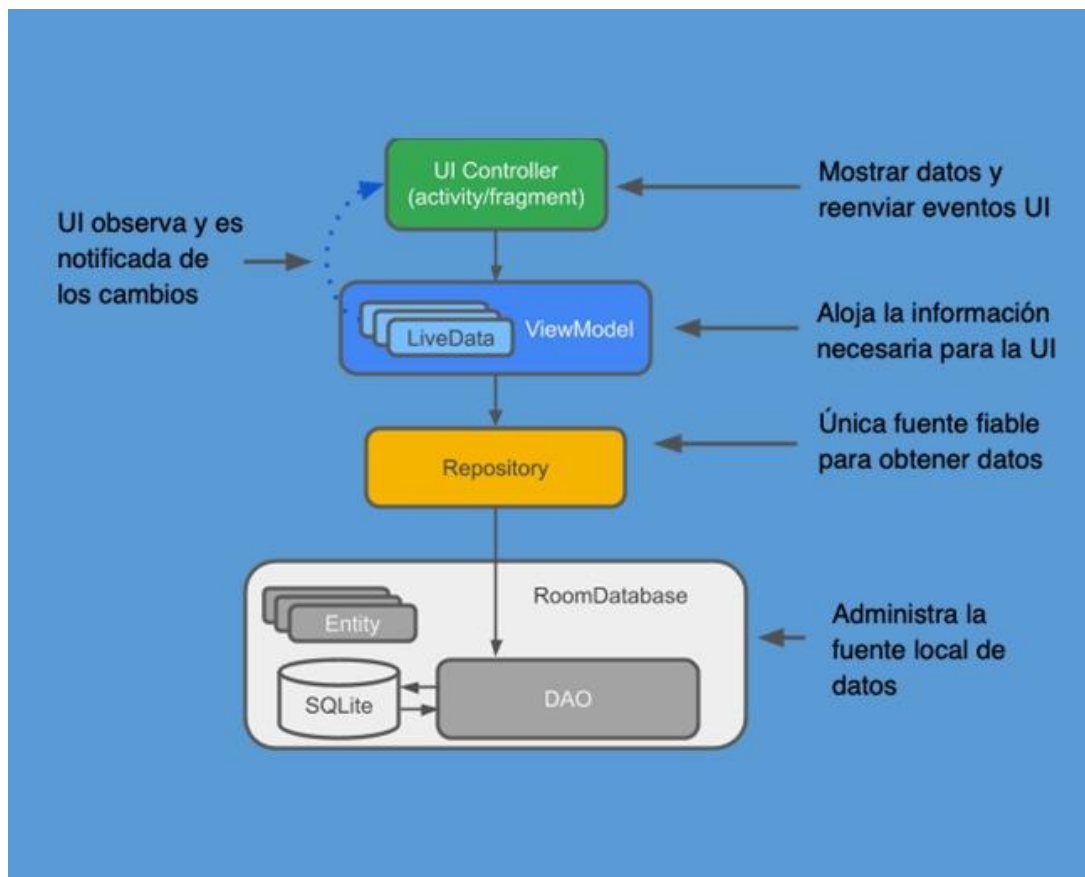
UI Controller (activity/fragment)

Mostrar datos y reenviar eventos UI

UI observa y es notificada de los cambios

LiveData

ViewModel

Aloja la información necesaria para la UI

Repository

Única fuente fiable para obtener datos

RoomDatabase

Entity

SQLite

DAO

Administra la fuente local de datos